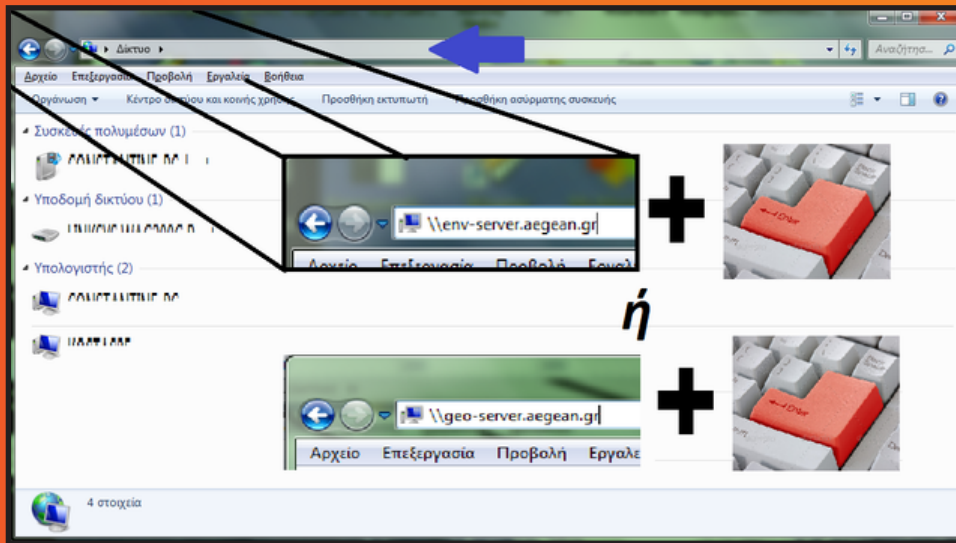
Δίκτυο
Αναζήτησ
Αρχείο Επεξεργασία Προβολή Εργαλεία Βοήθεια
Οργάνωση ▾ Κέντρο δικτύου και κοινής χρήσης Προσθήκη εκτυπωτή Προσθήκη ασύρματης συσκευής
Συσκευές πολυμέσων (1)
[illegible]
Υποδομή δικτύου (1)
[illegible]
Υπολογιστής (2)
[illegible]
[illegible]
\\env-server.aegean.gr
Αρχείο Επεξεργασία Προβολή Εργαλ
+
Enter
ή
\\geo-server.aegean.gr
Αρχείο Επεξεργασία Προβολή Εργαλε
+
Enter
4 στοιχεία